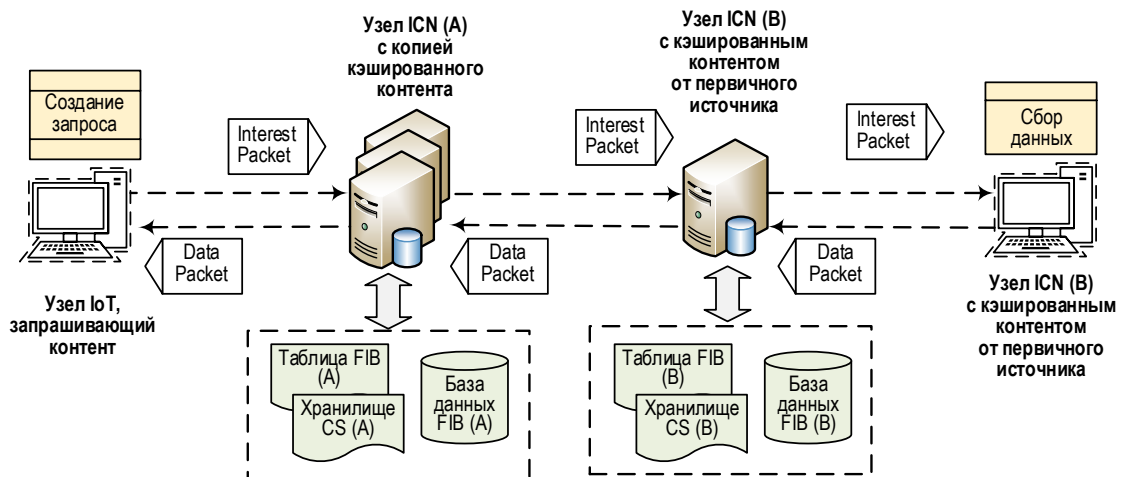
Создание запроса

Interest Packet

Data Packet

Узел IoT, запрашивающий контент

Узел ICN (A) с копией кэшированного контента

Interest Packet

Data Packet

Таблица FIB (A)

Хранилище CS (A)

База данных FIB (A)

Узел ICN (B) с кэшированным контентом от первичного источника

Interest Packet

Data Packet

Таблица FIB (B)

Хранилище CS (B)

База данных FIB (B)

Сбор данных

Узел ICN (B) с кэшированным контентом от первичного источника